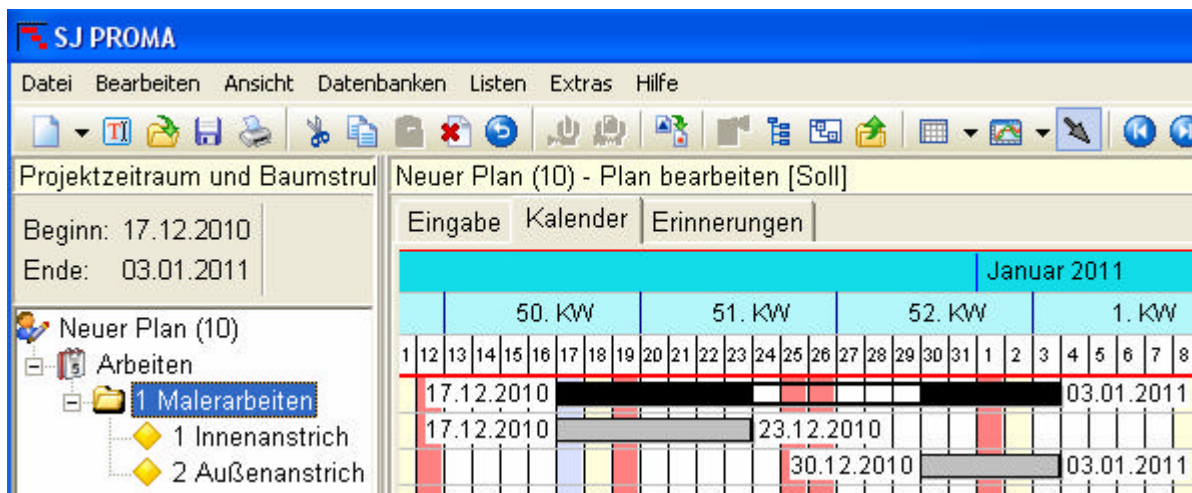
SJ PROMA

Datei Bearbeiten Ansicht Datenbanken Listen Extras Hilfe

Projektzeitraum und Baumstrul

Beginn: 17.12.2010
Ende: 03.01.2011

Neuer Plan (10)
Arbeiten
1 Malerarbeiten
1 Innenanstrich
2 Außenanstrich

Neuer Plan (10) - Plan bearbeiten [Soll]

Eingabe Kalender Erinnerungen

Januar 2011

50. KW 51. KW 52. KW 1. KW

1 12 13 14 15 16 17 18 19 20 21 22 23 24 25 26 27 28 29 30 31 1 2 3 4 5 6 7 8

17.12.2010 03.01.2011
17.12.2010 23.12.2010
30.12.2010 03.01.2011